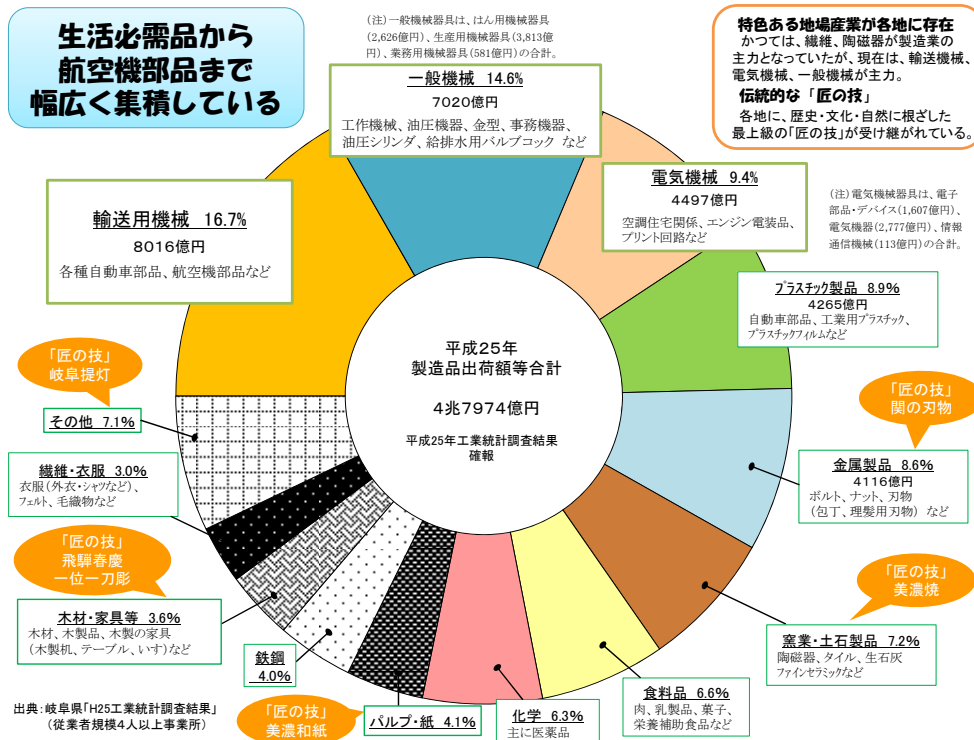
生活必需品から
航空機部品まで
幅広く集積している

(注)一般機械器具は、はん用機械器具(2,626億円)、生産用機械器具(3,813億円)、業務用機械器具(581億円)の合計。

一般機械　14.6%
7020億円
工作機械、油圧機器、金型、事務機器、油圧シリンダ、給排水用バルブコック　など

特色ある地場産業が各地に存在
かつては、繊維、陶磁器が製造業の主力となっていたが、現在は、輸送機械、電気機械、一般機械が主力。
伝統的な「匠の技」
各地に、歴史・文化・自然に根ざした最上級の「匠の技」が受け継がれている。

電気機械　9.4%
4497億円
空調住宅関係、エンジン電装品、プリント回路など

(注)電気機械器具は、電子部品・デバイス(1,607億円)、電気機器(2,777億円)、情報通信機械(113億円)の合計。

輸送用機械　16.7%
8016億円
各種自動車部品、航空機部品など

プラスチック製品　8.9%
4265億円
自動車部品、工業用プラスチック、プラスチックフィルムなど

平成25年
製造品出荷額等合計
4兆7974億円
平成25年工業統計調査結果
確報

「匠の技」
岐阜提灯

その他　7.1%

「匠の技」
関の刃物

金属製品　8.6%
4116億円
ボルト、ナット、刃物（包丁、理髪用刃物）など

繊維・衣服　3.0%
衣服(外衣・シャツなど)、フェルト、毛織物など

「匠の技」
飛騨春慶
一位一刀彫

「匠の技」
美濃焼

木材・家具等　3.6%
木材、木製品、木製の家具（木製机、テーブル、いす）など

窯業・土石製品　7.2%
陶磁器、タイル、生石灰
ファインセラミックなど

鉄鋼
4.0%

食料品　6.6%
肉、乳製品、菓子、栄養補助食品など

出典：岐阜県「H25工業統計調査結果」
（従業者規模4人以上事業所）

「匠の技」
美濃和紙

パルプ・紙　4.1%

化学　6.3%
主に医薬品